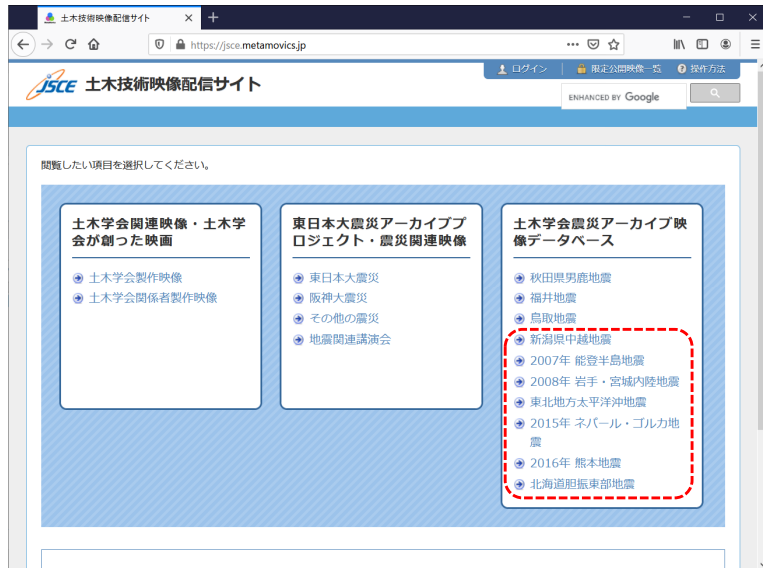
土木技術映像配信サイト

https://jsce.metamovics.jp

JSCE 土木技術映像配信サイト

ログイン 限定公開映像一覧 操作方法

ENHANCED BY Google

閲覧したい項目を選択してください。

土木学会関連映像・土木学会が創った映画

土木学会製作映像
土木学会関係者製作映像

東日本大震災アーカイブプロジェクト・震災関連映像

東日本大震災
阪神大震災
その他の震災
地震関連講演会

土木学会震災アーカイブ映像データベース

秋田県男鹿地震
福井地震
鳥取地震
新潟県中越地震
2007年 能登半島地震
2008年 岩手・宮城内陸地震
東北地方太平洋沖地震
2015年 ネパール・ゴルカ地震
2016年 熊本地震
北海道胆振東部地震